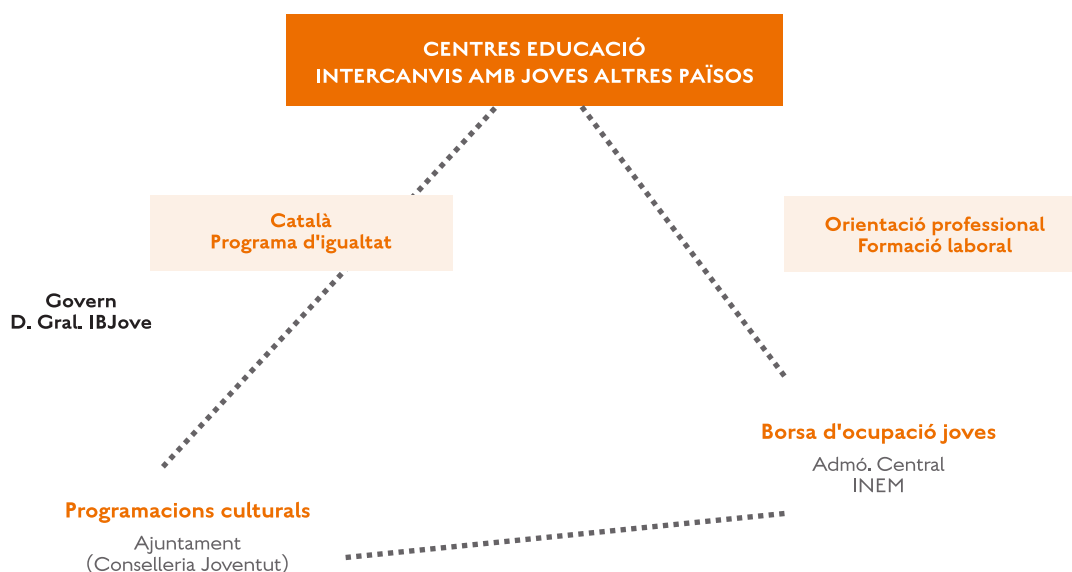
CENTRES EDUCACIÓ
INTERCANVIS AMB JOVES ALTRES PAÏSOS

Català
Programa d'igualtat

Orientació professional
Formació laboral

Govern
D. Gral. IBJove

Borsa d'ocupació joves

Admó. Central
INEM

Programacions culturals

Ajuntament
(Conselleria Joventut)